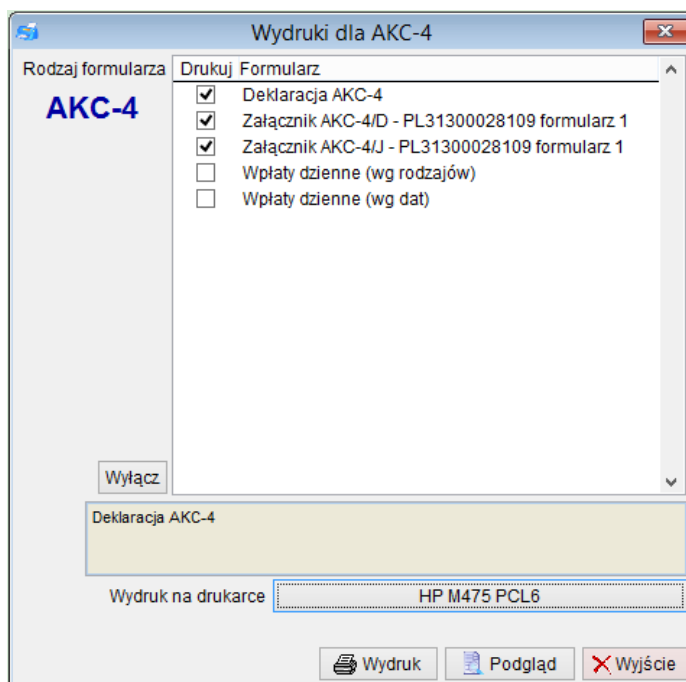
Wydruki dla AKC-4

Rodzaj formularza

AKC-4

| Drukuj | Formularz |
|---|---|
| ✔ | Deklaracja AKC-4 |
| ✔ | Załącznik AKC-4/D - PL31300028109 formularz 1 |
| ✔ | Załącznik AKC-4/J - PL31300028109 formularz 1 |
| ☐ | Wpłaty dzienne (wg rodzajów) |
| ☐ | Wpłaty dzienne (wg dat) |

Wyłącz

Deklaracja AKC-4

Wydruk na drukarce HP M475 PCL6

Wydruk Podgląd Wyjście